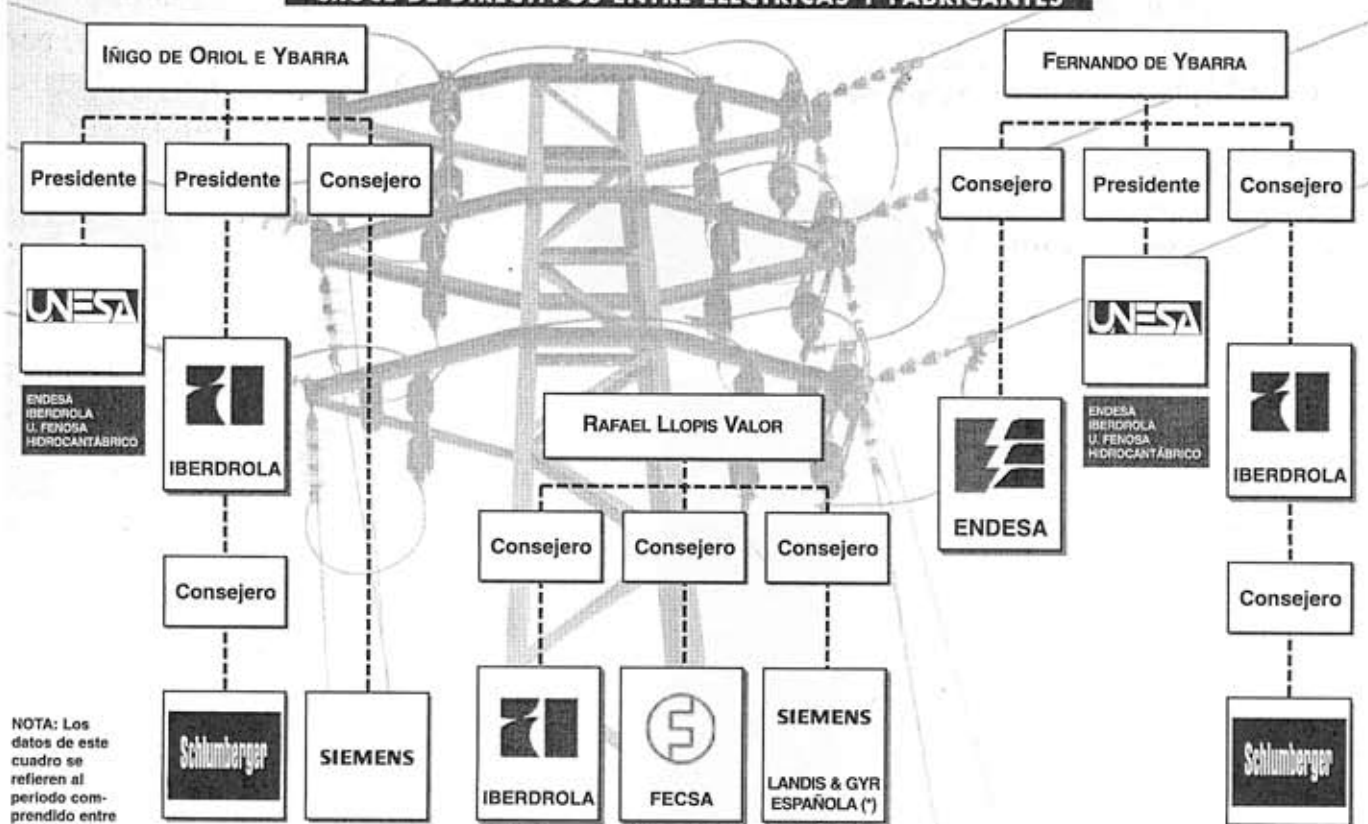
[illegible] DE DIRECTIVOS ENTRE ELÉCTRICAS Y FABRICANTES

ÍÑIGO DE ORIOL E YBARRA

Presidente

Presidente

Consejero

UNESA

ENDESA
IBERDROLA
U. FENOSA
HIDROCANTÁBRICO

IBERDROLA

Consejero

Schlumberger

SIEMENS

RAFAEL LLOPIS VALOR

Consejero

Consejero

Consejero

IBERDROLA

FECSA

SIEMENS

LANDIS & GYR ESPAÑOLA (*)

FERNANDO DE YBARRA

Consejero

Presidente

Consejero

ENDESA

UNESA

ENDESA
IBERDROLA
U. FENOSA
HIDROCANTÁBRICO

IBERDROLA

Consejero

Schlumberger

NOTA: Los datos de este cuadro se refieren al periodo comprendido entre